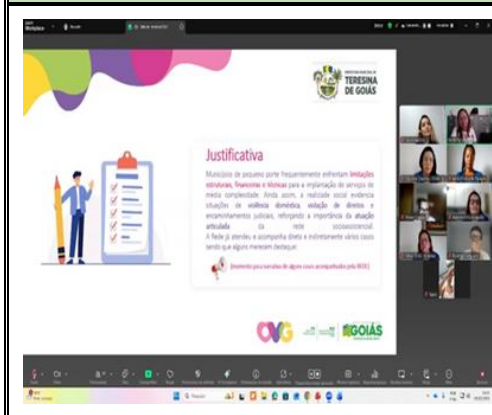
PREFEITURA MUNICIPAL DE
TERESINA DE GOIÁS

Justificativa

Municípios de pequeno porte frequentemente enfrentam limitações estruturais, financeiras e técnicas para a implantação de serviços de média complexidade. Ainda assim, a realidade social evidencia situações de violência doméstica, violação de direitos e encaminhamentos judiciais, reforçando a importância da atuação articulada da rede socioassistencial. A Rede já atende, e acompanha direta e indiretamente vários casos sendo que alguns merecem destaque:

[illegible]

OVG

GOIÁS